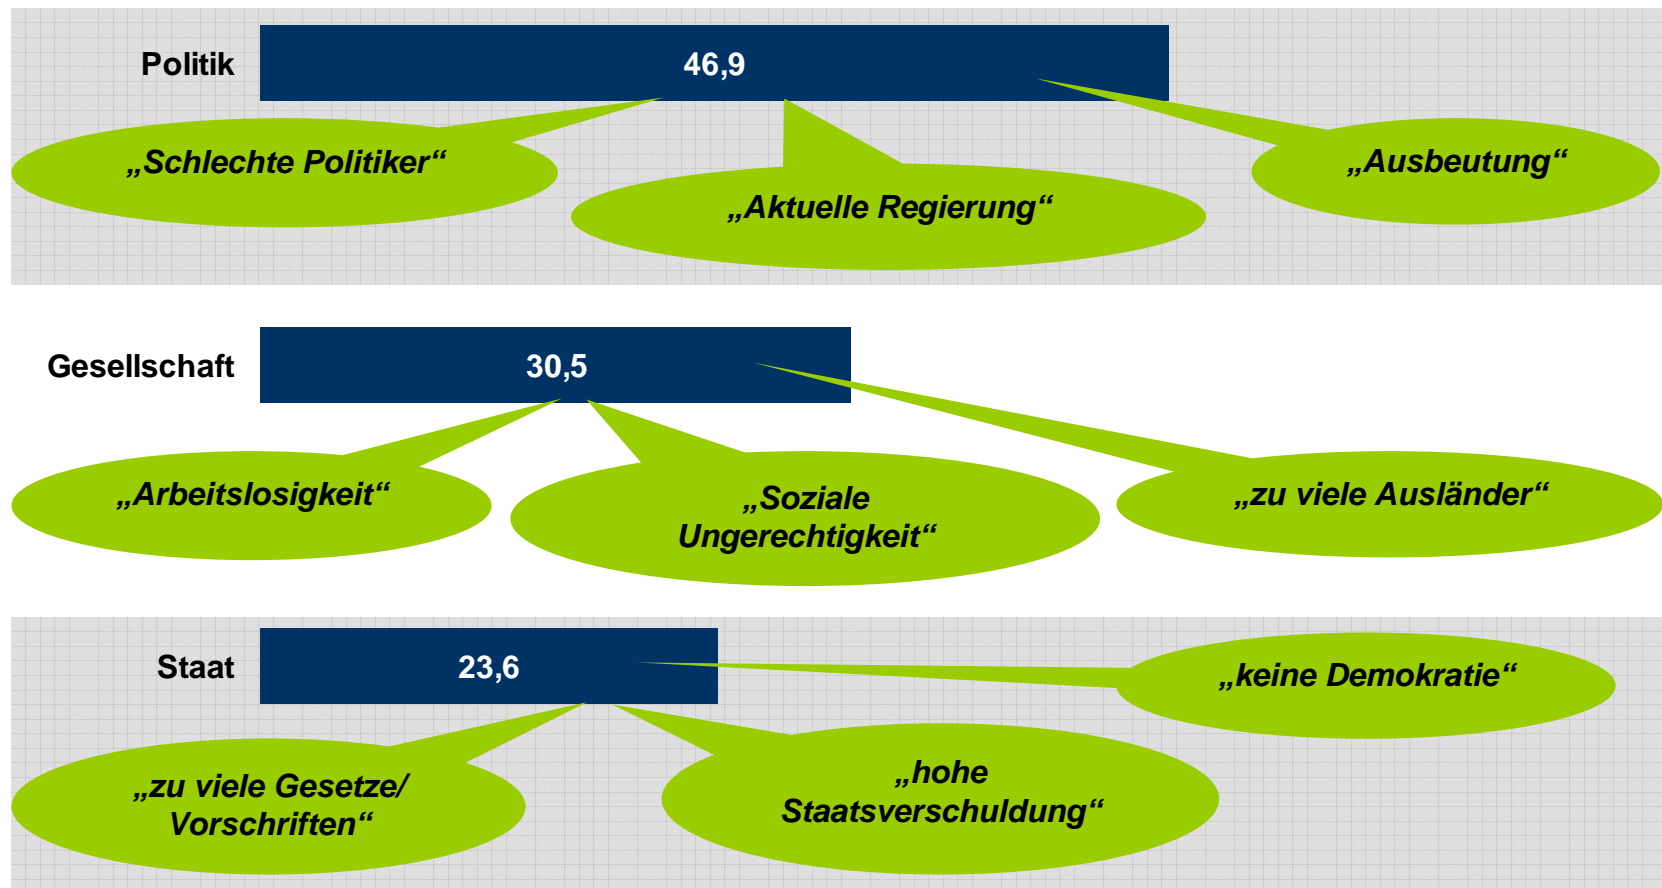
Politik
46,9
„Schlechte Politiker“
„Aktuelle Regierung“
„Ausbeutung“

Gesellschaft
30,5
„Arbeitslosigkeit“
„Soziale Ungerechtigkeit“
„zu viele Ausländer“

Staat
23,6
„keine Demokratie“
„zu viele Gesetze/ Vorschriften“
„hohe Staatsverschuldung“